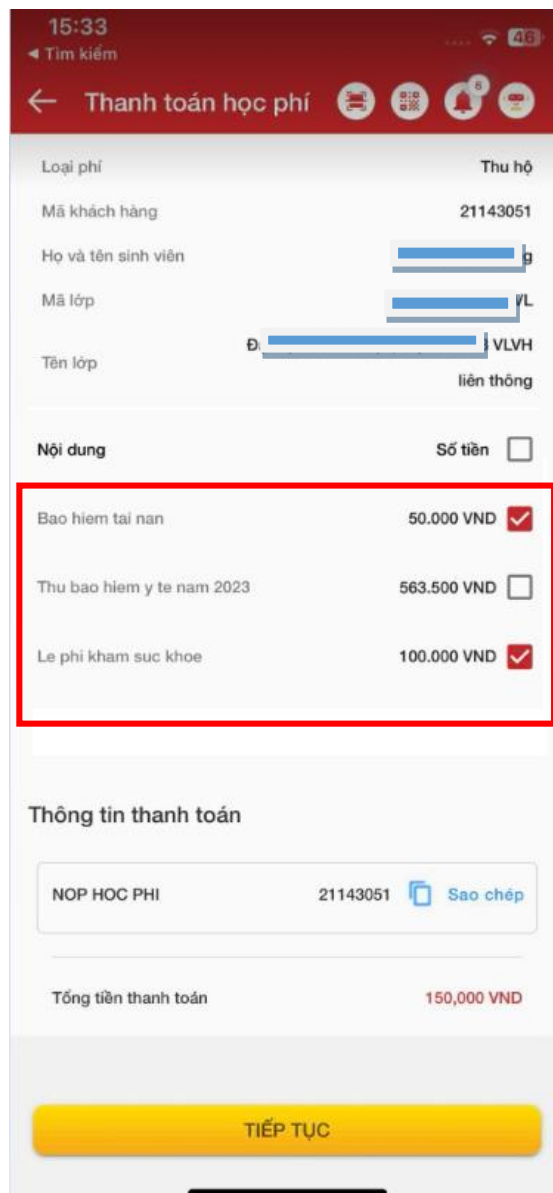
15:33
◂ Tìm kiếm
46

Thanh toán học phí
8

Loại phí Thu hộ
Mã khách hàng 21143051
Họ và tên sinh viên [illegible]g
Mã lớp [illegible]VL
Tên lớp Đ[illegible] VLVH liên thông

Nội dung Số tiền

Bao hiem tai nan 50.000 VND
Thu bao hiem y te nam 2023 563.500 VND
Le phi kham suc khoe 100.000 VND

Thông tin thanh toán

NOP HOC PHI 21143051 Sao chép

Tổng tiền thanh toán 150,000 VND

TIẾP TỤC